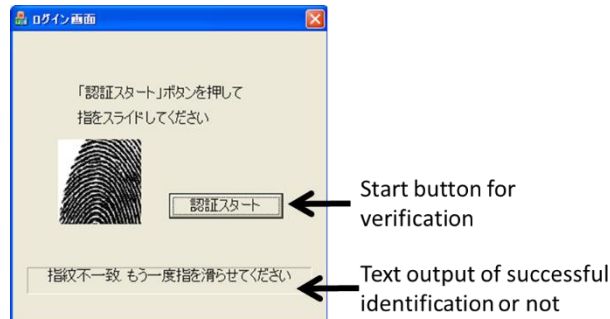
ログイン画面

「認証スタート」ボタンを押して
指をスライドしてください

認証スタート

Start button for verification

指紋不一致 もう一度指を滑らせてください

Text output of successful identification or not